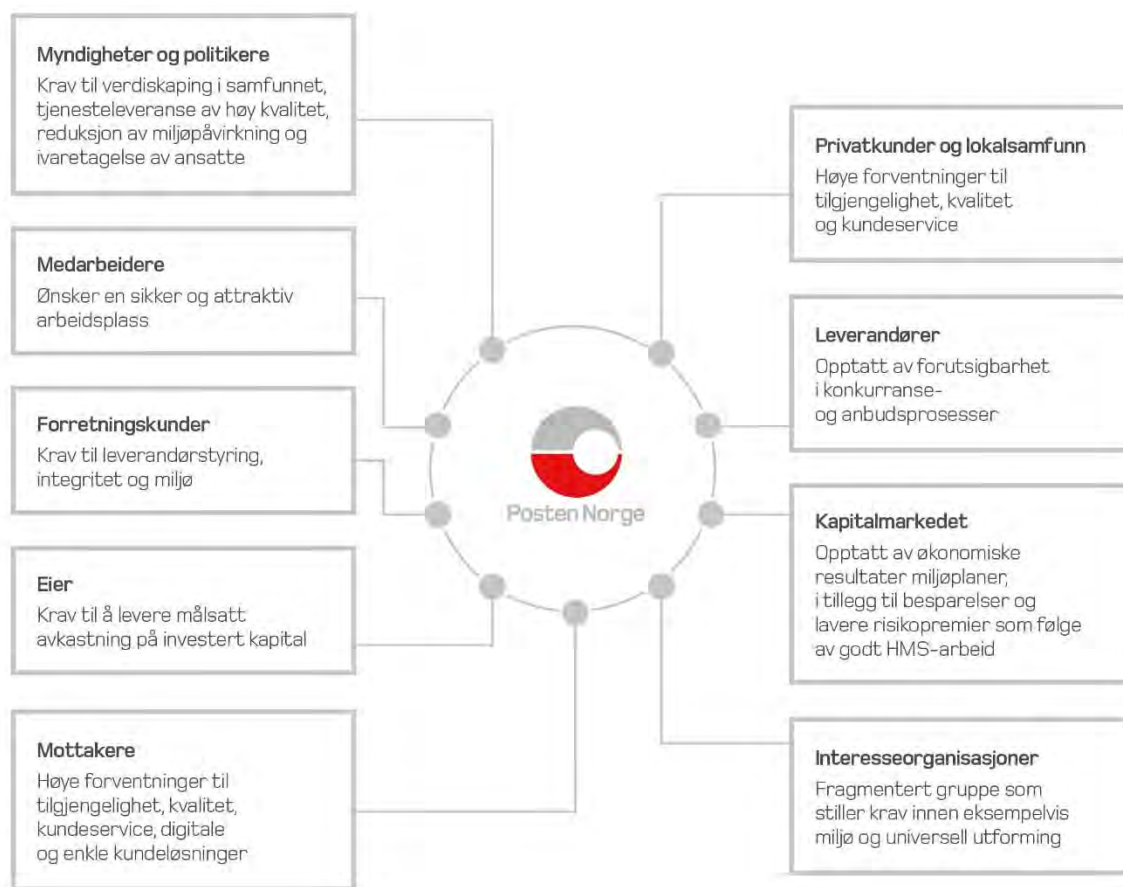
Myndigheter og politikere
Krav til verdiskaping i samfunnet, tjenesteleveranse av høy kvalitet, reduksjon av miljøpåvirkning og ivaretagelse av ansatte

Medarbeidere
Ønsker en sikker og attraktiv arbeidsplass

Forretningskunder
Krav til leverandørstyring, integritet og miljø

Eier
Krav til å levere målsatt avkastning på investert kapital

Mottakere
Høye forventninger til tilgjengelighet, kvalitet, kundeservice, digitale og enkle kundeløsninger

Posten Norge

Privatkunder og lokalsamfunn
Høye forventninger til tilgjengelighet, kvalitet og kundeservice

Leverandører
Opptatt av forutsigbarhet i konkurranse- og anbudsprosesser

Kapitalmarkedet
Opptatt av økonomiske resultater miljøplaner, i tillegg til besparelser og lavere risikopremier som følge av godt HMS-arbeid

Interesseorganisasjoner
Fragmentert gruppe som stiller krav innen eksempelvis miljø og universell utforming